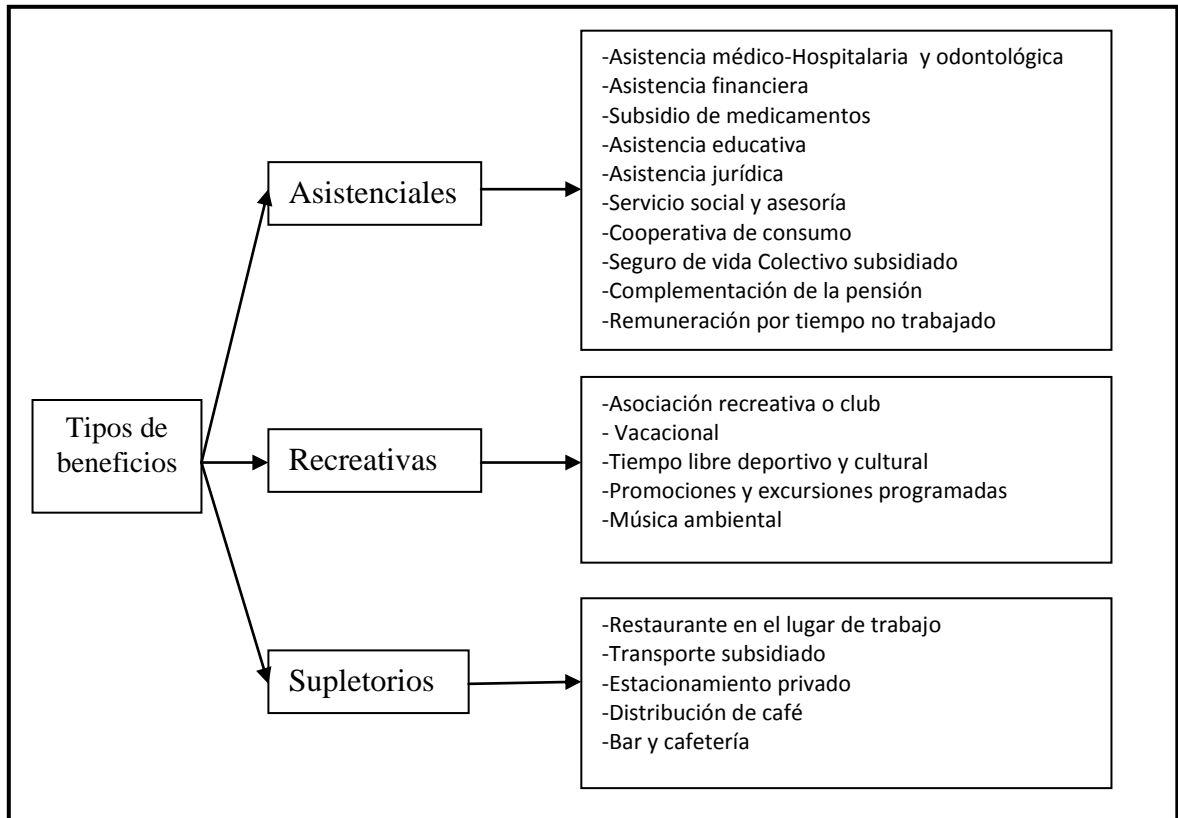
Tipos de beneficios

Asistenciales

-Asistencia médico-Hospitalaria y odontológica
-Asistencia financiera
-Subsidio de medicamentos
-Asistencia educativa
-Asistencia jurídica
-Servicio social y asesoría
-Cooperativa de consumo
-Seguro de vida Colectivo subsidiado
-Complementación de la pensión
-Remuneración por tiempo no trabajado

Recreativas

-Asociación recreativa o club
- Vacacional
-Tiempo libre deportivo y cultural
-Promociones y excursiones programadas
-Música ambiental

Supletorios

-Restaurante en el lugar de trabajo
-Transporte subsidiado
-Estacionamiento privado
-Distribución de café
-Bar y cafetería